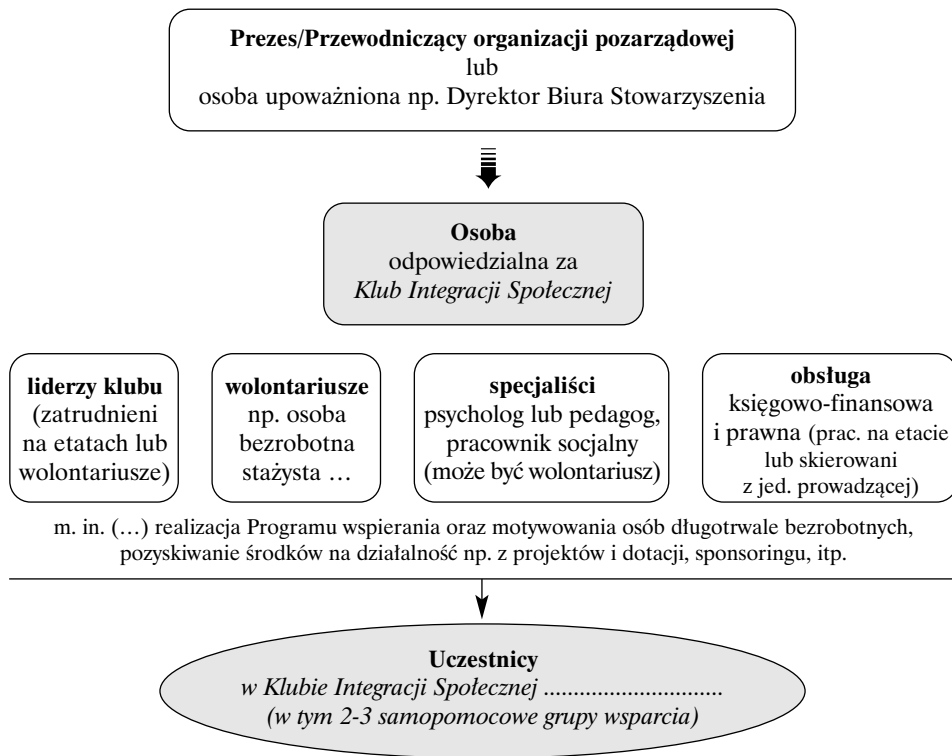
**Prezes/Przewodniczący organizacji pozarządowej**
lub
osoba upoważniona np. Dyrektor Biura Stowarzyszenia

**Osoba**
odpowiedzialna za
*Klub Integracji Społecznej*

**liderzy klubu**
(zatrudnieni na etatach lub wolontariusze)

**wolontariusze**
np. osoba bezrobotna stażysta …

**specjaliści**
psycholog lub pedagog, pracownik socjalny (może być wolontariusz)

**obsługa**
księgowo-finansowa i prawna (prac. na etacie lub skierowani z jed. prowadzącej)

m. in. (…) realizacja Programu wspierania oraz motywowania osób długotrwale bezrobotnych, pozyskiwanie środków na działalność np. z projektów i dotacji, sponsoringu, itp.

**Uczestnicy**
*w Klubie Integracji Społecznej ............................*
*(w tym 2-3 samopomocowe grupy wsparcia)*